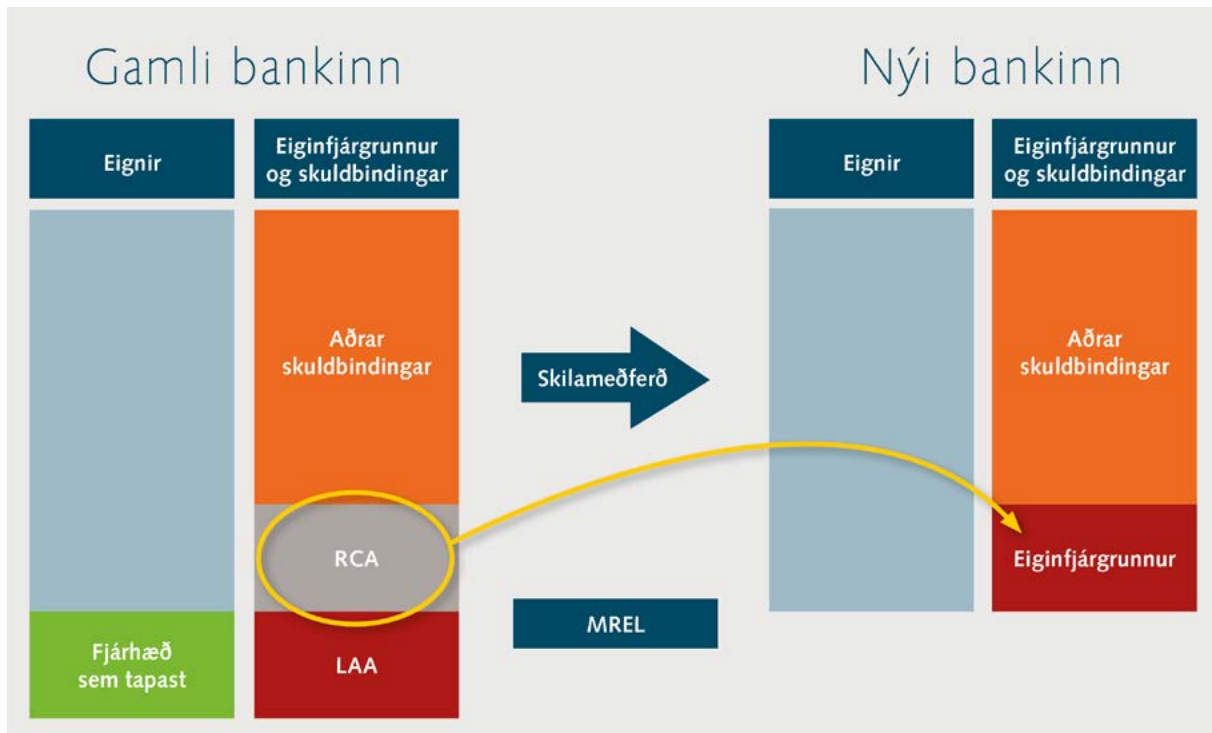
Gamli bankinn

Eignir

Eiginfjárgrunnur og skuldbindingar

Fjárhæð sem tapast

Aðrar skuldbindingar

RCA

LAA

Skilameðferð

MREL

Nýi bankinn

Eignir

Eiginfjárgrunnur og skuldbindingar

Aðrar skuldbindingar

Eiginfjárgrunnur